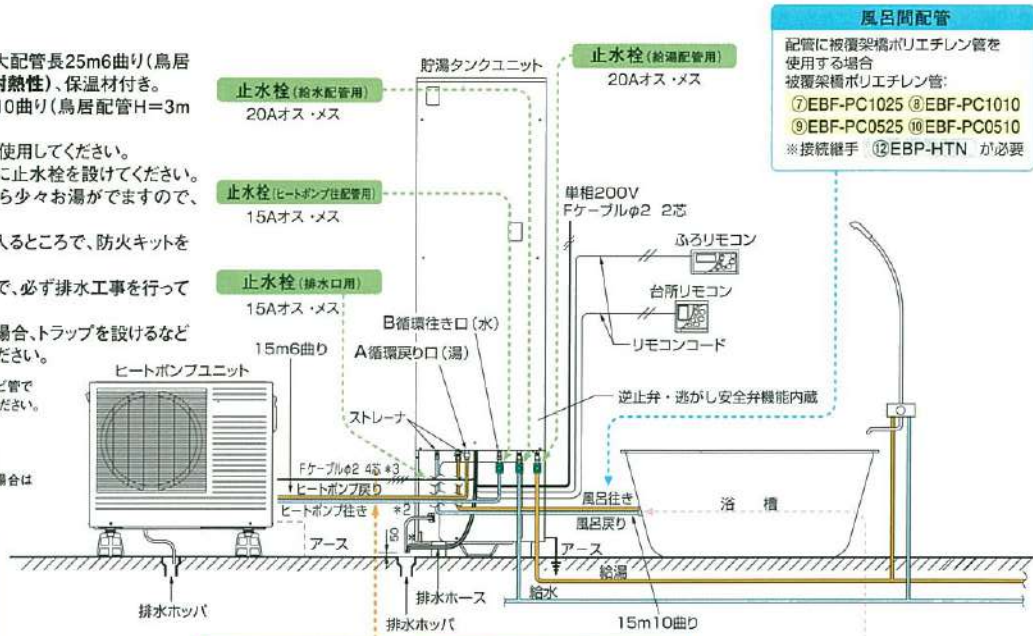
大配管長25m6曲り(鳥居
耐熱性)、保温材付き。
10曲り(鳥居配管H=3m

使用してください。
に止水栓を設けてください。
ら少々お湯がでますので、

入るところで、防火キットを

で、必ず排水工事を行って

場合、トラップを設けるなど
ださい。

ど管で
ださい。

場合は

止水栓(給水配管用)
20Aオス・メス

止水栓(ヒートポンプ往配管用)
15Aオス・メス

止水栓(排水口用)
15Aオス・メス

貯湯タンクユニット

止水栓(給湯配管用)
20Aオス・メス

風呂間配管
配管に被覆架橋ポリエチレン管を使用する場合
被覆架橋ポリエチレン管:
⑦EBF-PC1025 ⑧EBF-PC1010
⑨EBF-PC0525 ⑩EBF-PC0510
※接続継手 ⑫EBP-HTN が必要

単相200V
Fケーブルφ2 2芯

ふろリモコン

台所リモコン

リモコンコード

B循環往き口(水)
A循環戻り口(湯)

15m6曲り

ヒートポンプユニット

ストレーナ

逆止弁・逃がし安全弁機能内蔵

Fケーブルφ2 4芯 *3
ヒートポンプ戻り
ヒートポンプ往き
*2
50

アース

アース

風呂往き
風呂戻り

浴 槽

給湯

給水

排水ホッパ

排水ホース

排水ホッパ

15m10曲り